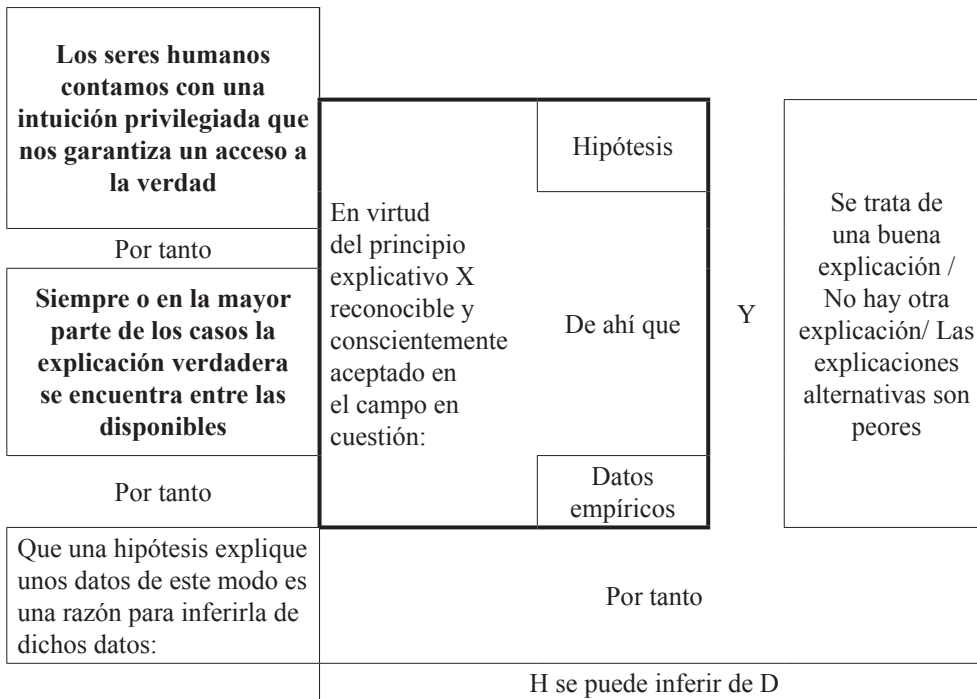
**Los seres humanos contamos con una intuición privilegiada que nos garantiza un acceso a la verdad**

Por tanto

**Siempre o en la mayor parte de los casos la explicación verdadera se encuentra entre las disponibles**

Por tanto

Que una hipótesis explique unos datos de este modo es una razón para inferirla de dichos datos:

En virtud del principio explicativo X reconocible y conscientemente aceptado en el campo en cuestión:

Hipótesis

De ahí que

Datos empíricos

Y

Se trata de una buena explicación / No hay otra explicación/ Las explicaciones alternativas son peores

Por tanto

H se puede inferir de D